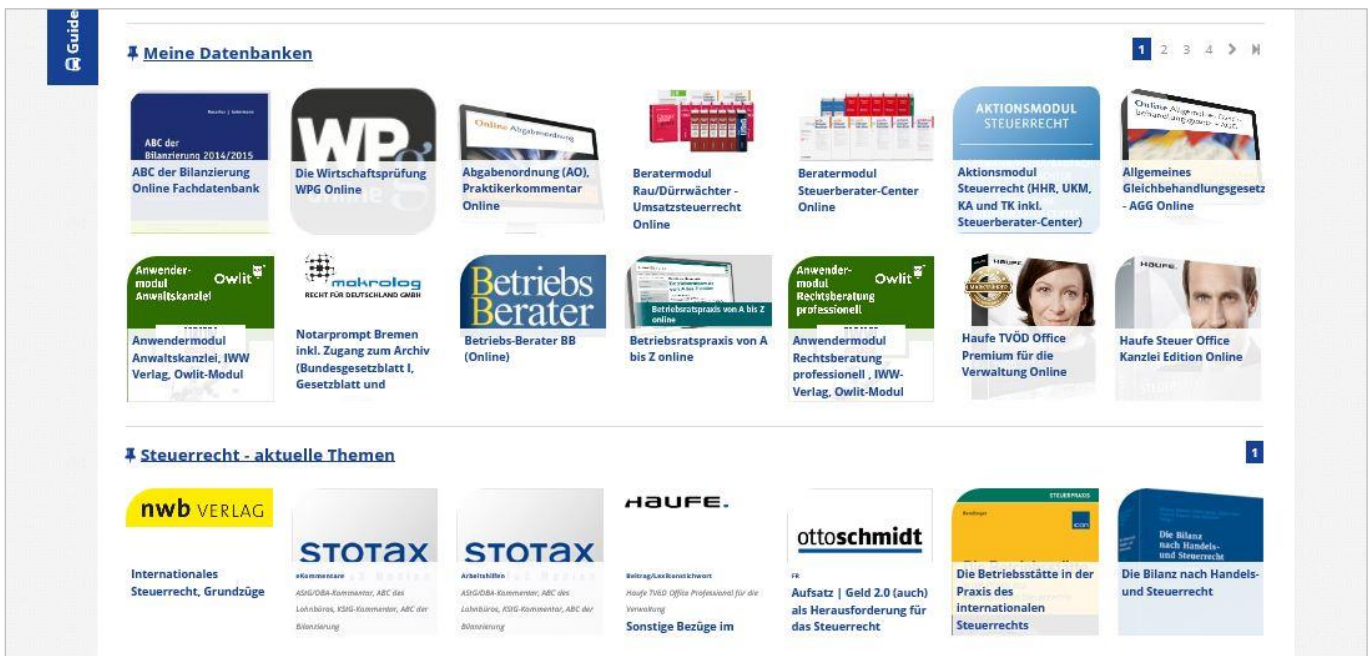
Guide

Meine Datenbanken

1 2 3 4

ABC der Bilanzierung 2014/2015

ABC der Bilanzierung Online Fachdatenbank

WPg

Die Wirtschaftsprüfung WPG Online

Online Abgabenordnung

Abgabenordnung (AO), Praktikerkommentar Online

Beratermodul Rau/Dürrwächter - Umsatzsteuerrecht Online

Beratermodul Steuerberater-Center Online

AKTIONSMODUL STEUERRECHT

Aktionsmodul Steuerrecht (HHR, UKM, KA und TK inkl. Steuerberater-Center)

Online Allgemeines Gleichbehandlungsgesetz AGG

Allgemeines Gleichbehandlungsgesetz - AGG Online

Anwender-modul Anwaltskanzlei Owlit

Anwendermodul Anwaltskanzlei, IWW Verlag, Owlit-Modul

makrolog RECHT FÜR DEUTSCHLAND GMBH

Notarprompt Bremen inkl. Zugang zum Archiv (Bundesgesetzblatt I, Gesetzblatt und

Betriebs Berater

Betriebs-Berater BB (Online)

Betriebsratspraxis von A bis Z online

Betriebsratspraxis von A bis Z online

Anwender-modul Rechtsberatung professionell Owlit

Anwendermodul Rechtsberatung professionell , IWW-Verlag, Owlit-Modul

HAUFE

Haufe TVÖD Office Premium für die Verwaltung Online

HAUFE.

Haufe Steuer Office Kanzlei Edition Online

Steuerrecht - aktuelle Themen

1

nwb VERLAG

Internationales Steuerrecht, Grundzüge

STOTAX

eKommentare

AStG/DBA-Kommentar, ABC des Lohnbüros, KStG-Kommentar, ABC der Bilanzierung

STOTAX

Arbeitshilfen

AStG/DBA-Kommentar, ABC des Lohnbüros, KStG-Kommentar, ABC der Bilanzierung

HAUFE.

Beitrag/Lexikonstichwort

Haufe TVöD Office Professional für die Verwaltung

Sonstige Bezüge im

ottoschmidt

FR

Aufsatz | Geld 2.0 (auch) als Herausforderung für das Steuerrecht

STEUERPRAXIS

Die Betriebsstätte in der Praxis des internationalen Steuerrechts

Die Bilanz nach Handels- und Steuerrecht

Die Bilanz nach Handels- und Steuerrecht